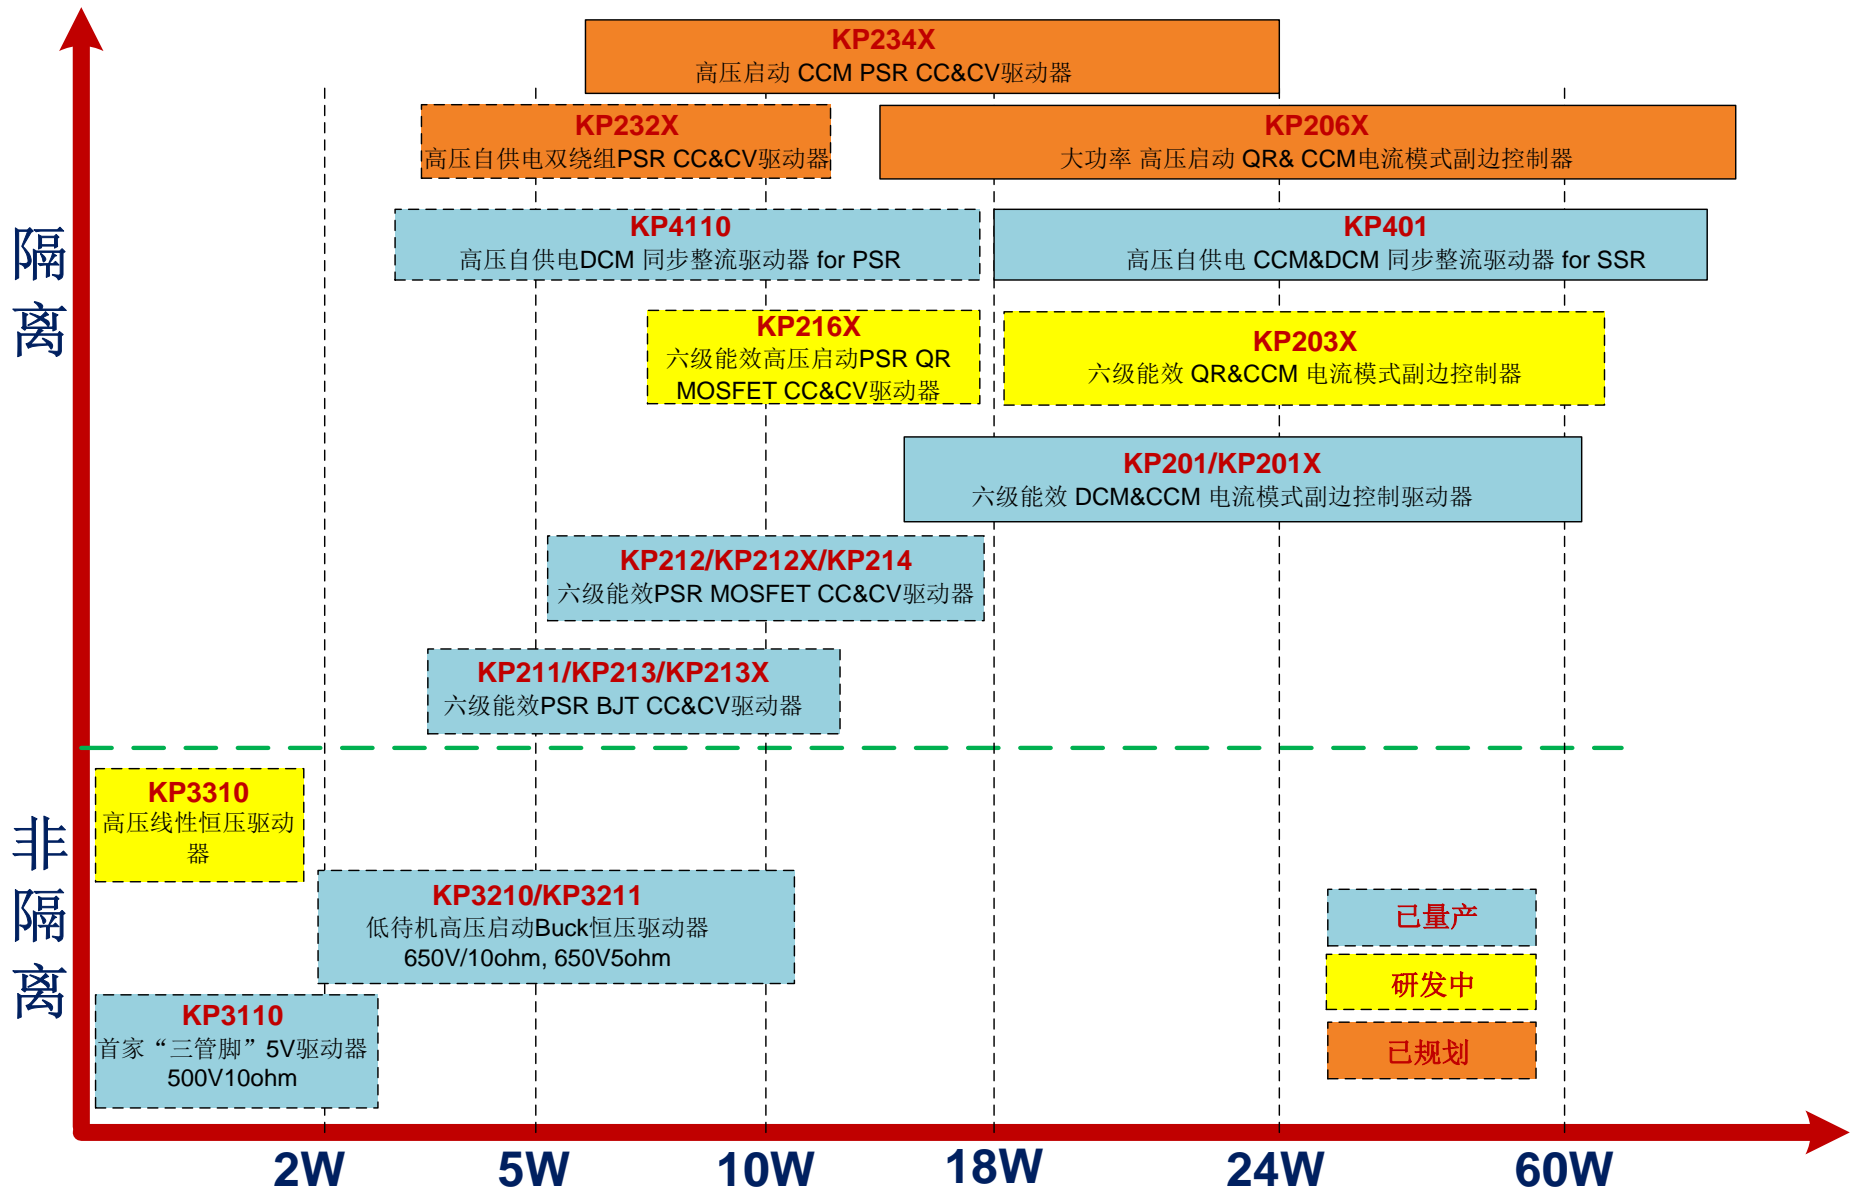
隔离

KP234X
高压启动 CCM PSR CC&CV驱动器

KP232X
高压自供电双绕组PSR CC&CV驱动器

KP206X
大功率 高压启动 QR& CCM电流模式副边控制器

KP4110
高压自供电DCM 同步整流驱动器 for PSR

KP401
高压自供电 CCM&DCM 同步整流驱动器 for SSR

KP216X
六级能效高压启动PSR QR MOSFET CC&CV驱动器

KP203X
六级能效 QR&CCM 电流模式副边控制器

KP201/KP201X
六级能效 DCM&CCM 电流模式副边控制驱动器

KP212/KP212X/KP214
六级能效PSR MOSFET CC&CV驱动器

KP211/KP213/KP213X
六级能效PSR BJT CC&CV驱动器

非隔离

KP3310
高压线性恒压驱动器

KP3210/KP3211
低待机高压启动Buck恒压驱动器
650V/10ohm, 650V5ohm

KP3110
首家“三管脚”5V驱动器
500V10ohm

已量产

研发中

已规划

2W 5W 10W 18W 24W 60W